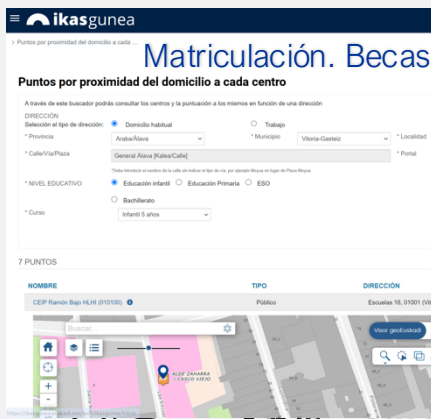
≡ ikasgunea

> Puntos por proximidad del domicilio a cada ...

Matriculación. Becas

Puntos por proximidad del domicilio a cada centro

A través de este buscador podrás consultar los centros y la puntuación a los mismos en función de una dirección

DIRECCIÓN
Selección el tipo de dirección: Domicilio habitual Trabajo

* Provincia Araba/Álava * Municipio Vitoria-Gasteiz * Localidad

* Calle/Vía/Plaza General Álava [Kalea/Calle] * Portal

*Debe introducir el nombre de la calle sin indicar el tipo de vía, por ejemplo Moyua en lugar de Plaza Moyua

* NIVEL EDUCATIVO Educación infantil Educación Primaria ESO

Bachillerato

* Curso Infantil 5 años

7 PUNTOS

| NOMBRE | TIPO | DIRECCIÓN |
|---|---|---|
| CEIP Ramón Bajo HLHI (010100) | Público | Escuelas 16, 01001 (Vi |

Buscar

Visor geoEuskadi

ALDE ZAHARRA / CASCO VIEJO

+
-

https://